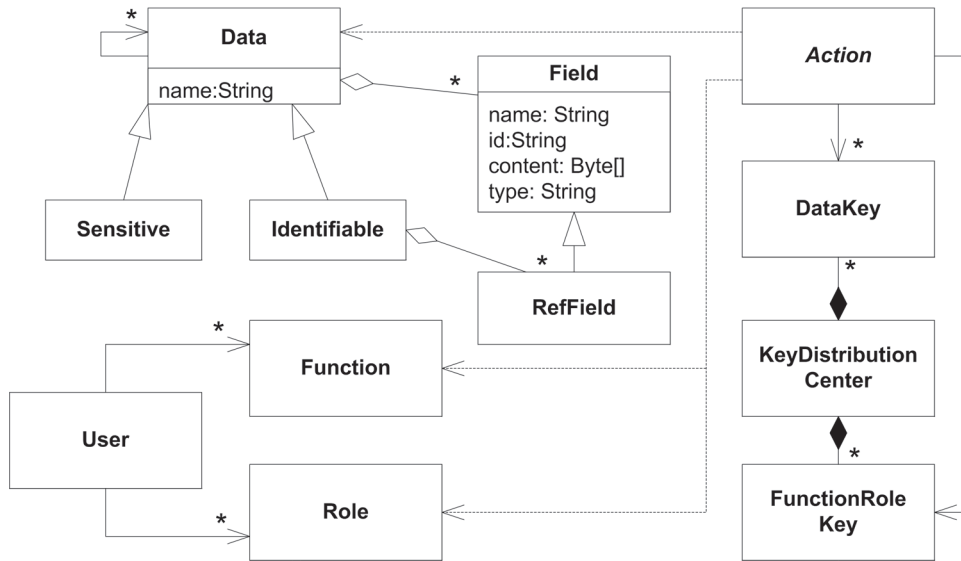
*
Data
name:String

*
Field
name: String
id:String
content: Byte[]
type: String

Action

*
DataKey

Sensitive

Identifiable

*
RefField

*

*
Function

KeyDistribution Center

User

*

*
Role

FunctionRole Key